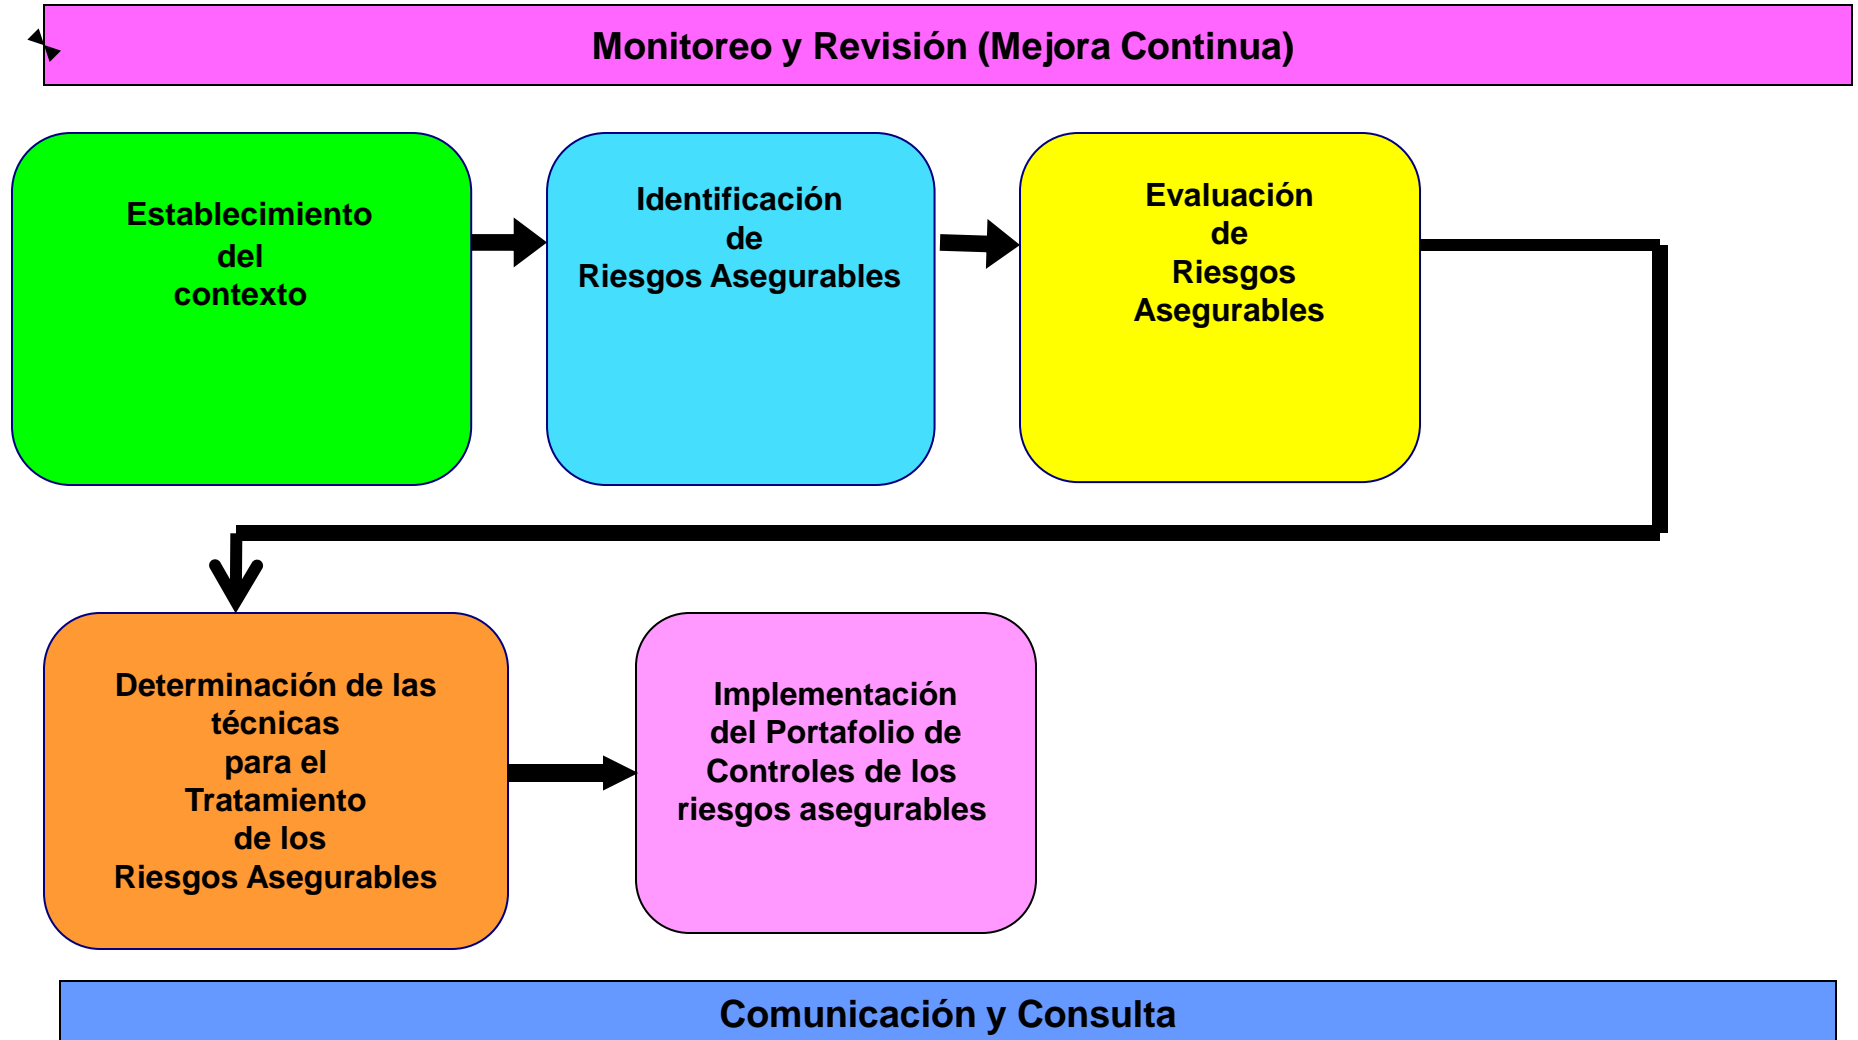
Monitoreo y Revisión (Mejora Continua)

Establecimiento del contexto

Identificación de Riesgos Asegurables

Evaluación de Riesgos Asegurables

Determinación de las técnicas para el Tratamiento de los Riesgos Asegurables

Implementación del Portafolio de Controles de los riesgos asegurables

Comunicación y Consulta